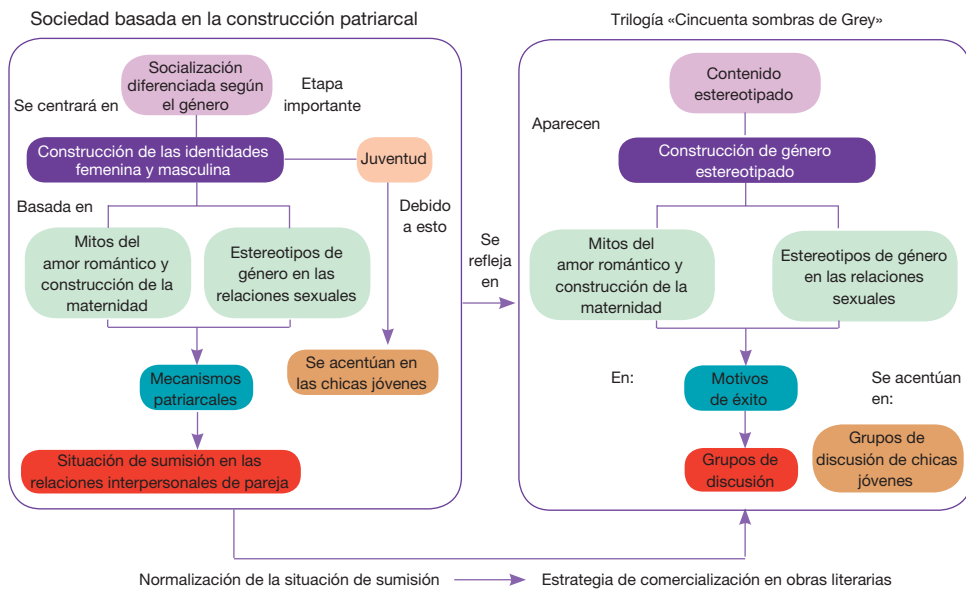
Sociedad basada en la construcción patriarcal

Socialización diferenciada según el género

Se centrará en

Etapa importante

Construcción de las identidades femenina y masculina

Juventud

Basada en

Debido a esto

Mitos del amor romántico y construcción de la maternidad

Estereotipos de género en las relaciones sexuales

Mecanismos patriarcales

Se acentúan en las chicas jóvenes

Situación de sumisión en las relaciones interpersonales de pareja

Se refleja en

Trilogía «Cincuenta sombras de Grey»

Contenido estereotipado

Aparecen

Construcción de género estereotipado

Mitos del amor romántico y construcción de la maternidad

Estereotipos de género en las relaciones sexuales

En:

Motivos de éxito

Se acentúan en:

Grupos de discusión

Grupos de discusión de chicas jóvenes

Normalización de la situación de sumisión

Estrategia de comercialización en obras literarias